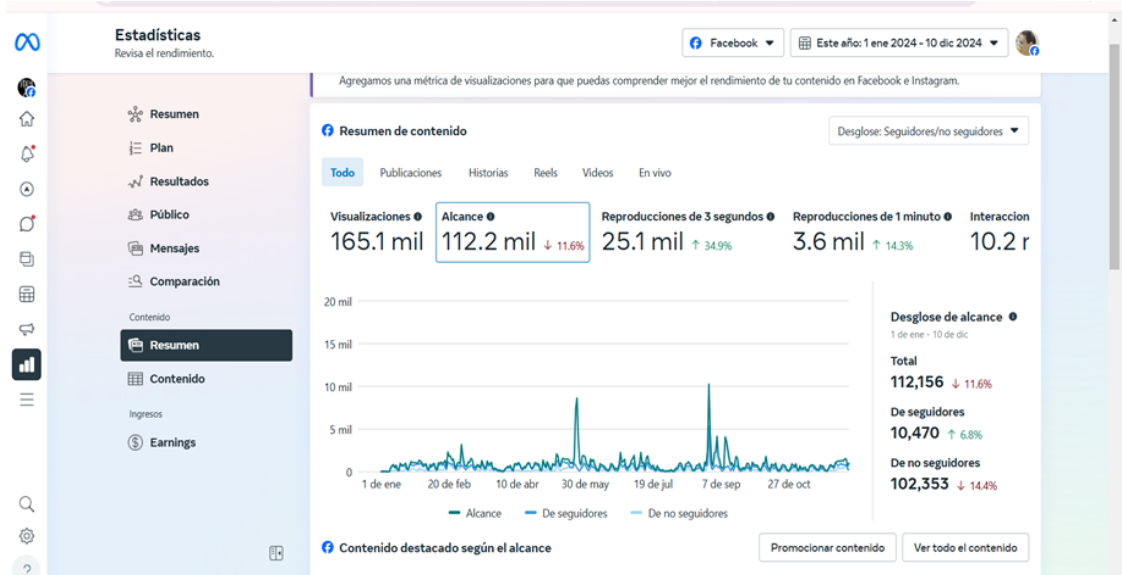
Estadísticas
Revisa el rendimiento.

Facebook

Este año: 1 ene 2024 - 10 dic 2024

Agregamos una métrica de visualizaciones para que puedas comprender mejor el rendimiento de tu contenido en Facebook e Instagram.

Resumen
Plan
Resultados
Público
Mensajes
Comparación
Contenido
Resumen
Contenido
Ingresos
Earnings

Resumen de contenido

Desglose: Seguidores/no seguidores

Todo Publicaciones Historias Reels Videos En vivo

Visualizaciones
165.1 mil

Alcance
112.2 mil ↓ 11.6%

Reproducciones de 3 segundos
25.1 mil ↑ 34.9%

Reproducciones de 1 minuto
3.6 mil ↑ 14.3%

Interaccion
10.2 r

20 mil
15 mil
10 mil
5 mil
0
1 de ene 20 de feb 10 de abr 30 de may 19 de jul 7 de sep 27 de oct

Alcance De seguidores De no seguidores

Desglose de alcance
1 de ene - 10 de dic
Total
112,156 ↓ 11.6%
De seguidores
10,470 ↑ 6.8%
De no seguidores
102,353 ↓ 14.4%

Contenido destacado según el alcance

Promocionar contenido
Ver todo el contenido